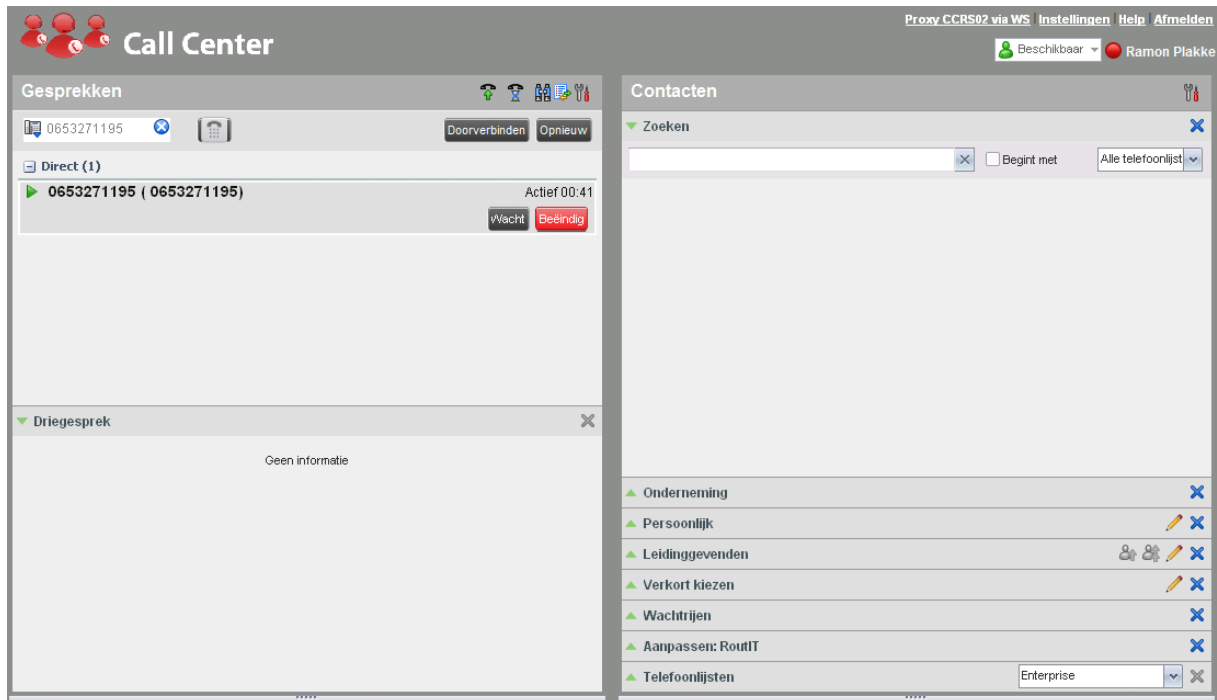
Call Center

Proxy CCRS02 via WS | Instellingen | Help | Afmelden

Beschikbaar
Ramon Plakke

Gesprekken

0653271195

Doorverbinden
Opnieuw

Direct (1)

0653271195 ( 0653271195 )
Actief 00:41

Wacht
Beëindig

Driegesprek

Geen informatie

Contacten

Zoeken

Begint met
Alle telefoonlijst

Onderneming

Persoonlijk

Leidinggevenden

Verkort kiezen

Wachtrijen

Aanpassen: RoutIT

Telefoonlijsten
Enterprise